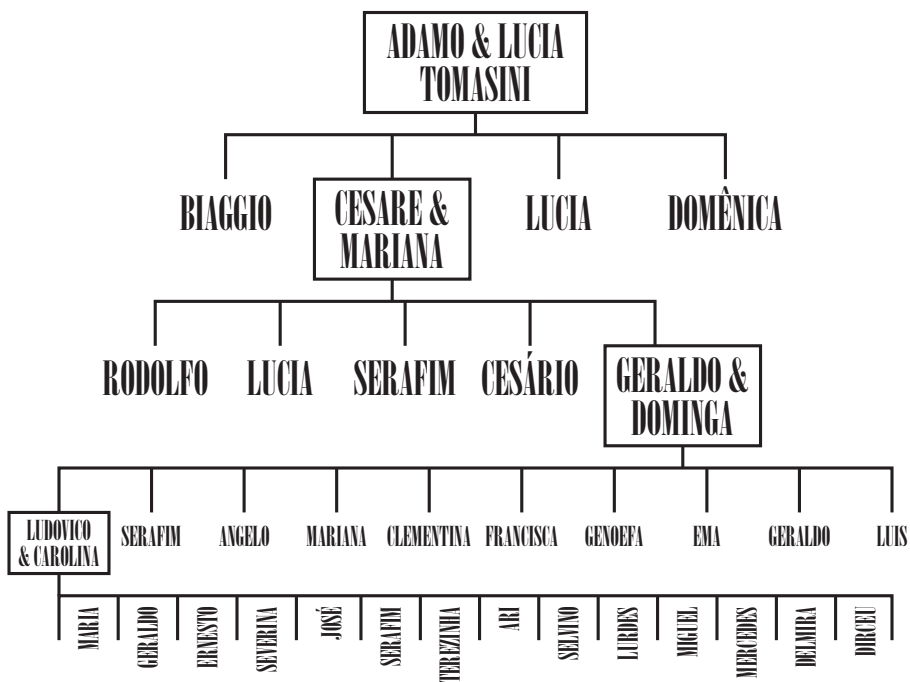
ADAMO & LUCIA TOMASINI

BIAGGIO
CESARE & MARIANA
LUCIA
DOMÊNICA

RODOLFO
LUCIA
SERAFIM
CESÁRIO
GERALDO & DOMINGA

LUDOVICO & CAROLINA
SERAFIM
ANGELO
MARIANA
CLEMENTINA
FRANCISCA
GENOEFA
EMA
GERALDO
LUIS

MARIA
GERALDO
ERNESTO
SEVERINA
JOSÉ
SERAFIM
TEREZINHA
ARI
SELVINO
LURDES
MIGUEL
MERCEDES
DELMIRA
DIRCEU